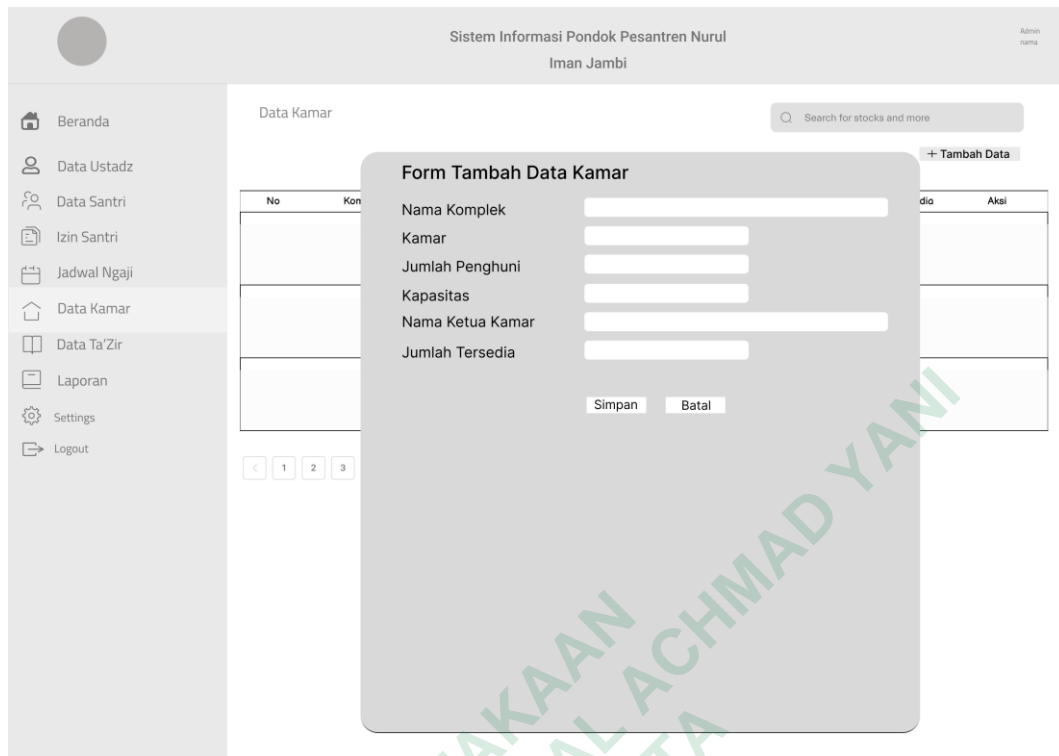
Sistem Informasi Pondok Pesantren Nurul Iman Jambi

Admin nama

Beranda
Data Ustadz
Data Santri
Izin Santri
Jadwal Ngaji
Data Kamar
Data Ta'Zir
Laporan
Settings
Logout

Data Kamar

Search for stocks and more

+ Tambah Data

| No | Kon | dia | Aksi |
|---|---|---|---|

< 1 2 3

Form Tambah Data Kamar

Nama Komplek
Kamar
Jumlah Penghuni
Kapasitas
Nama Ketua Kamar
Jumlah Tersedia

Simpan Batal

KAAN
AL ACHMAD YANI
TA